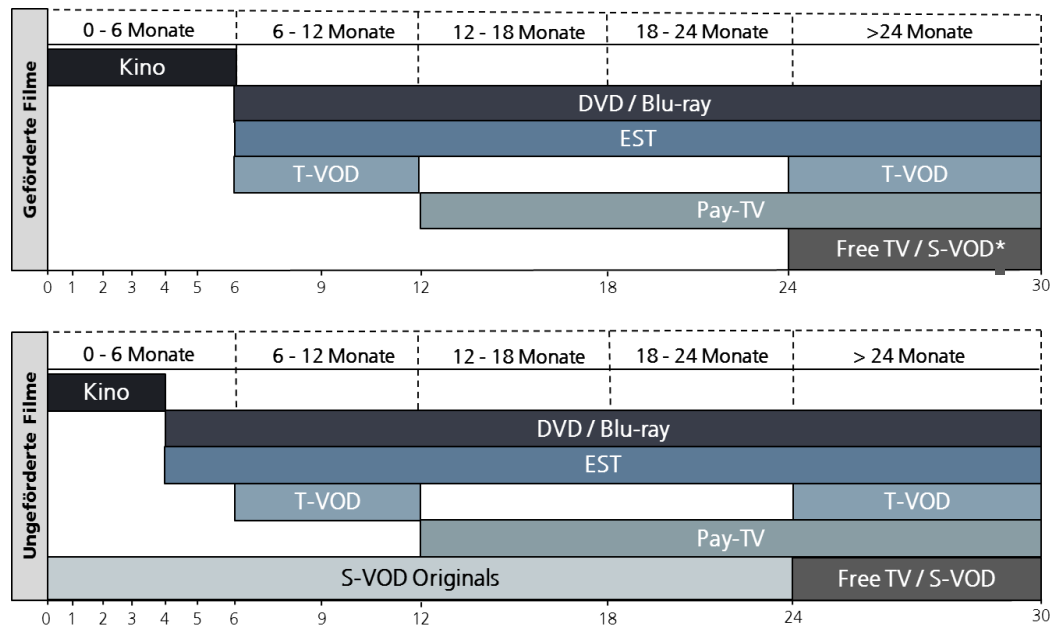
Geförderte Filme

| 0 - 6 Monate | 6 - 12 Monate | 12 - 18 Monate | 18 - 24 Monate | >24 Monate |
|---|---|---|---|---|

Kino

DVD / Blu-ray

EST

T-VOD

T-VOD

Pay-TV

Free TV / S-VOD*

0 1 2 3 4 5 6 9 12 18 24 30

Ungeförderte Filme

| 0 - 6 Monate | 6 - 12 Monate | 12 - 18 Monate | 18 - 24 Monate | > 24 Monate |
|---|---|---|---|---|

Kino

DVD / Blu-ray

EST

T-VOD

T-VOD

Pay-TV

S-VOD Originals

Free TV / S-VOD

0 1 2 3 4 5 6 9 12 18 24 30